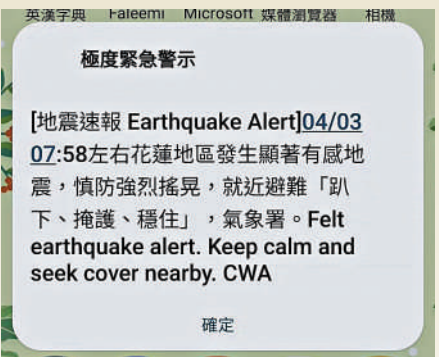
英漢字典 Faleemi Microsoft 媒體瀏覽器 相機

極度緊急警示

[地震速報 Earthquake Alert]04/03 07:58左右花蓮地區發生顯著有感地震，慎防強烈搖晃，就近避難「趴下、掩護、穩住」，氣象署。Felt earthquake alert. Keep calm and seek cover nearby. CWA

確定